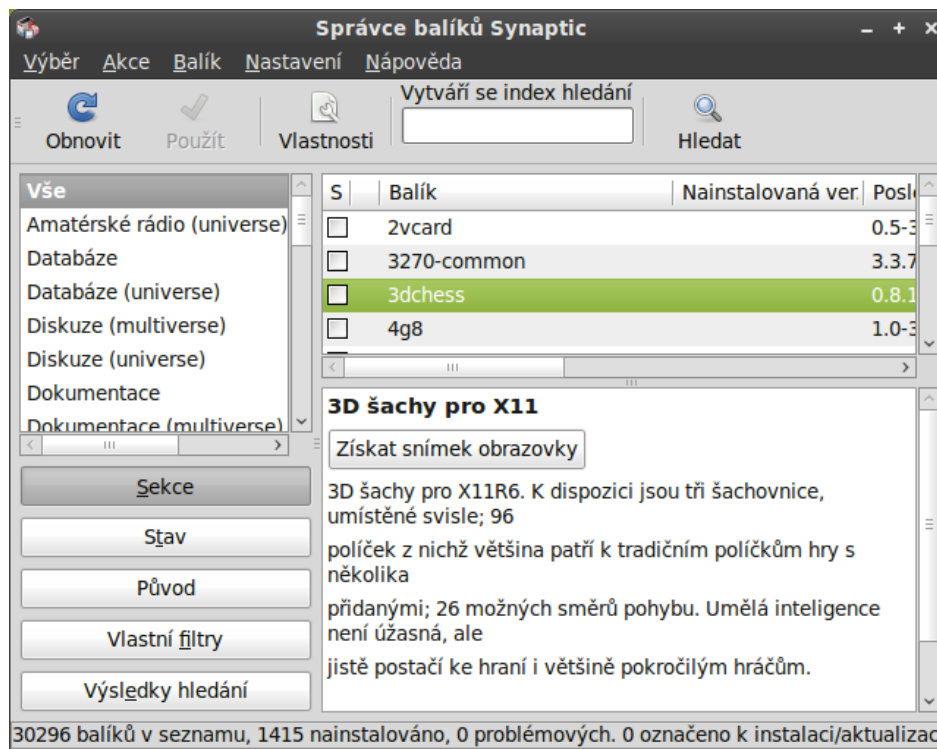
Správce balíků Synaptic

Výběr Akce Balík Nastavení Nápověda

Obnovit Použít Vlastnosti Vytváří se index hledání Hledat

Vše
Amatérské rádio (universe)
Databáze
Databáze (universe)
Diskuze (multiverse)
Diskuze (universe)
Dokumentace
Dokumentace (multiverse)

Sekce
Stav
Původ
Vlastní filtry
Výsledky hledání

| S | Balík | Nainstalovaná ver. | Posl |
|---|---|---|---|
| | 2vcard | | 0.5-3 |
| | 3270-common | | 3.3.7 |
| | 3dchess | | 0.8.1 |
| | 4g8 | | 1.0-3 |

3D šachy pro X11

Získat snímek obrazovky

3D šachy pro X11R6. K dispozici jsou tři šachovnice, umístěné svisle; 96

políček z nichž většina patří k tradičním políčkům hry s několika

přidanými; 26 možných směrů pohybu. Umělá inteligence není úžasná, ale

jistě postačí ke hraní i většině pokročilým hráčům.

30296 balíků v seznamu, 1415 nainstalováno, 0 problémových. 0 označeno k instalaci/aktualizac